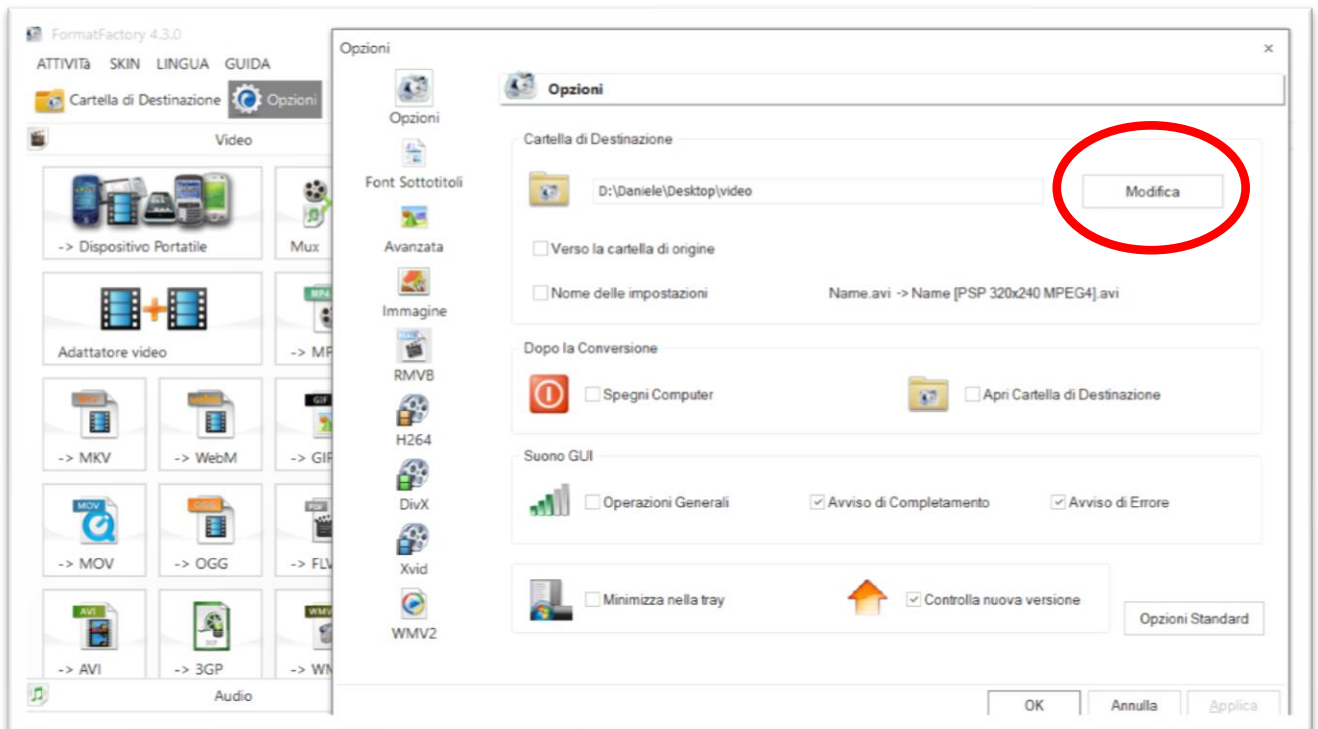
FormatFactory 4.3.0
ATTIVITà SKIN LINGUA GUIDA
Cartella di Destinazione Opzioni
Video
-> Dispositivo Portatile
Mux
Adattatore video
-> MP
-> MKV
-> WebM
-> GIF
-> MOV
-> OGG
-> FLV
-> AVI
-> 3GP
-> WM
Audio

Opzioni
×
Opzioni
Font Sottotitoli
Avanzata
Immagine
RMVB
H264
DivX
Xvid
WMV2

Opzioni
Cartella di Destinazione
D:\Daniele\Desktop\video
Modifica
Verso la cartella di origine
Nome delle impostazioni
Name.avi -> Name [PSP 320x240 MPEG4].avi
Dopo la Conversione
Spegni Computer
Apri Cartella di Destinazione
Suono GUI
Operazioni Generali
Avviso di Completamento
Avviso di Errore
Minimizza nella tray
Controlla nuova versione
Opzioni Standard
OK
Annulla
Applica